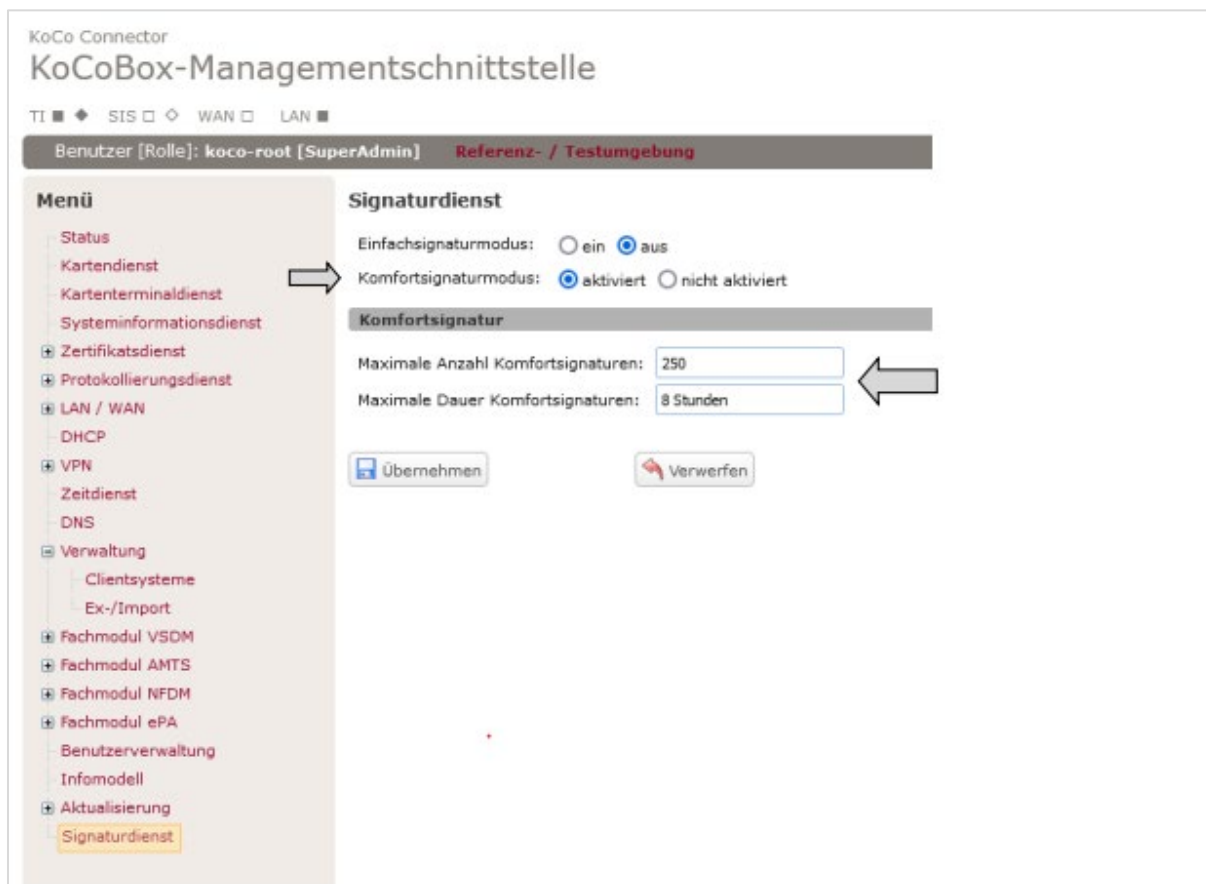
KoCo Connector
KoCoBox-Managementschnittstelle

TI ■ ◆ SIS □ ◇ WAN □ LAN ■

Benutzer [Rolle]: koco-root [SuperAdmin] Referenz- / Testumgebung

Menü

Status
Kartendienst
Kartenterminaldienst
Systeminformationsdienst
Zertifikatsdienst
Protokollierungsdienst
LAN / WAN
DHCP
VPN
Zeitdienst
DNS
Verwaltung
Clientsysteme
Ex-/Import
Fachmodul VSDM
Fachmodul AMTS
Fachmodul NFDM
Fachmodul ePA
Benutzerverwaltung
Infomodell
Aktualisierung
Signaturdienst

Signaturdienst

Einfachsignaturmodus: ein aus
Komfortsignaturmodus: aktiviert nicht aktiviert

Komfortsignatur

Maximale Anzahl Komfortsignaturen: 250
Maximale Dauer Komfortsignaturen: 8 Stunden

Übernehmen
Verwerfen